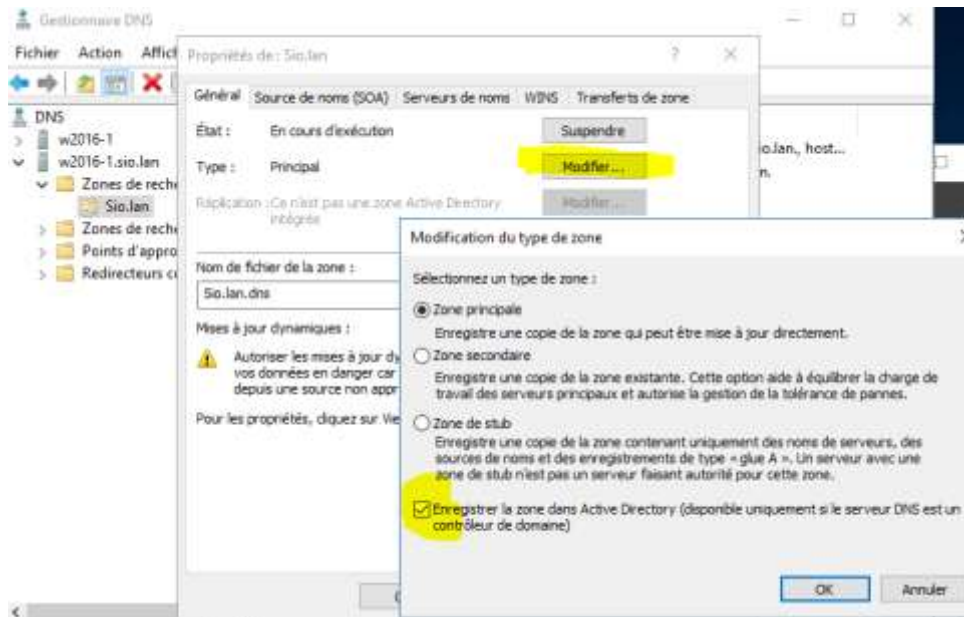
Gestionnaire DNS

Fichier Action Affic

DNS
w2016-1
w2016-1.sio.lan
Zones de rech
Sio.lan
Zones de rech
Points d'appro
Redirecteurs c

sio.lan., host...
n.

Propriétés de : Sio.lan

?

Général | Source de noms (SOA) | Serveurs de noms | WINS | Transferts de zone

État : En cours d'exécution | Suspendre

Type : Principal | Modifier...

Réplication : Ce n'est pas une zone Active Directory intégrée | Modifier...

Nom de fichier de la zone :

Sio.lan.dns

Mises à jour dynamiques :

Autoriser les mises à jour dy vos données en danger car depuis une source non appr

Pour les propriétés, cliquez sur We

Modification du type de zone

Sélectionnez un type de zone :

Zone principale
Enregistre une copie de la zone qui peut être mise à jour directement.

Zone secondaire
Enregistre une copie de la zone existante. Cette option aide à équilibrer la charge de travail des serveurs principaux et autorise la gestion de la tolérance de pannes.

Zone de stub
Enregistre une copie de la zone contenant uniquement des noms de serveurs, des sources de noms et des enregistrements de type « glue A ». Un serveur avec une zone de stub n'est pas un serveur faisant autorité pour cette zone.

Enregistrer la zone dans Active Directory (disponible uniquement si le serveur DNS est un contrôleur de domaine)

OK | Annuler